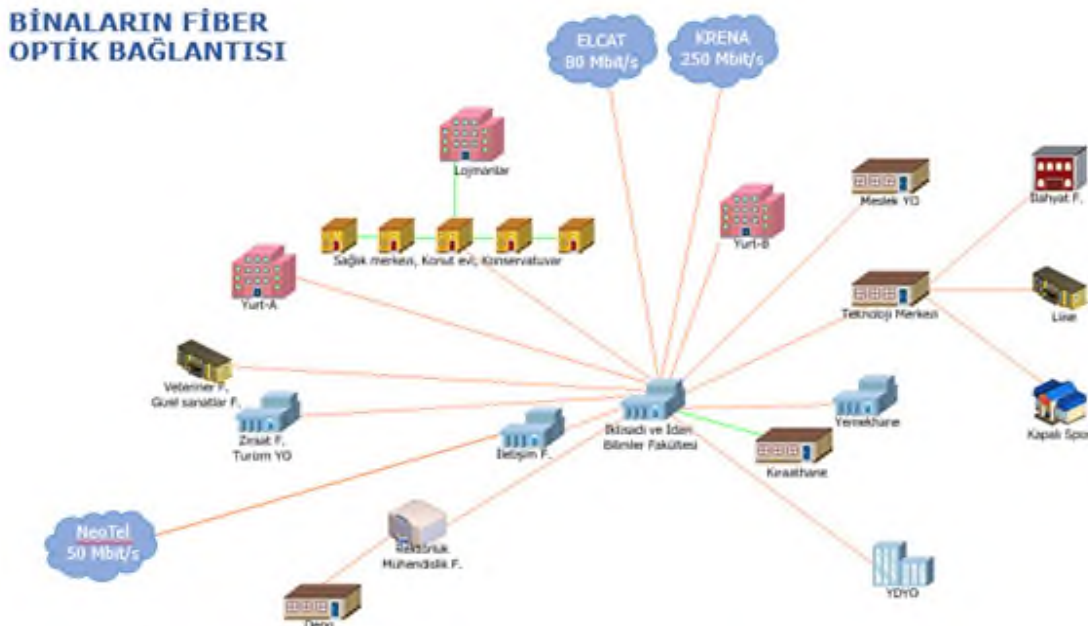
BİNALARIN FİBER OPTİK BAĞLANTISI

ELCAT 80 Mbit/s

KRENA 250 Mbit/s

Lojmanlar

Sağlık merkezi, Konut evi, Konservatuvar

Yurt-B

Meslek YO

Bahyat F.

Yurt-A

Teknoloji Merkezi

Lise

Veteriner F. Güzel sanatlar F.

Zirsat F. Turizm YO

İletişim F.

İktisadi ve İdari Bilimler Fakültesi

Yemekhane

Kıraathane

Kapalı Spo

NeoTel 50 Mbit/s

Rektörlük Mühendislik F.

YDYO

Depo